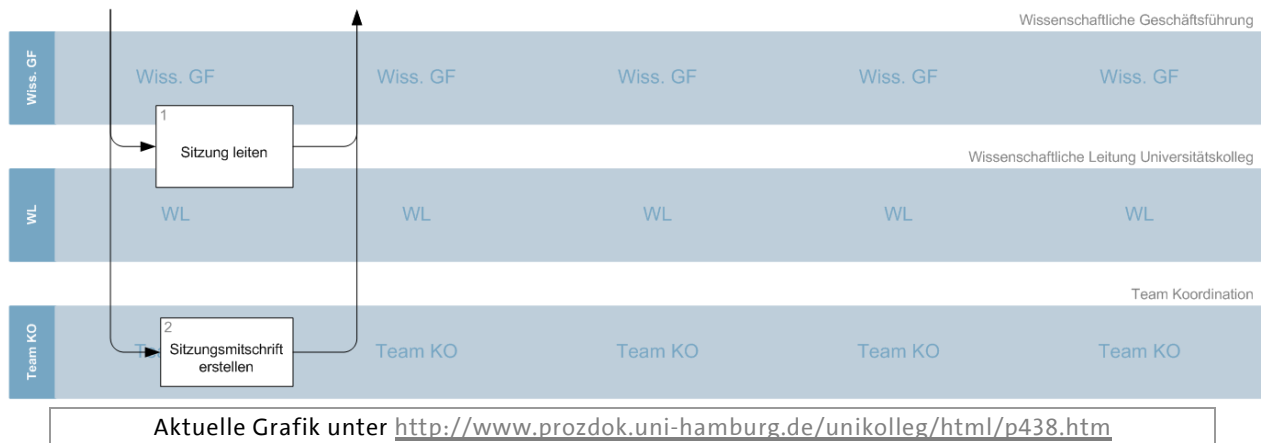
Wissenschaftliche Geschäftsführung

Wiss. GF

Wiss. GF Wiss. GF Wiss. GF Wiss. GF Wiss. GF

1
Sitzung leiten

Wissenschaftliche Leitung Universitätskolleg

WL

WL WL WL WL WL

Team Koordination

Team KO

Te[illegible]

2
Sitzungsmitschrift erstellen

Team KO Team KO Team KO Team KO

Aktuelle Grafik unter http://www.prozdok.uni-hamburg.de/unikolleg/html/p438.htm